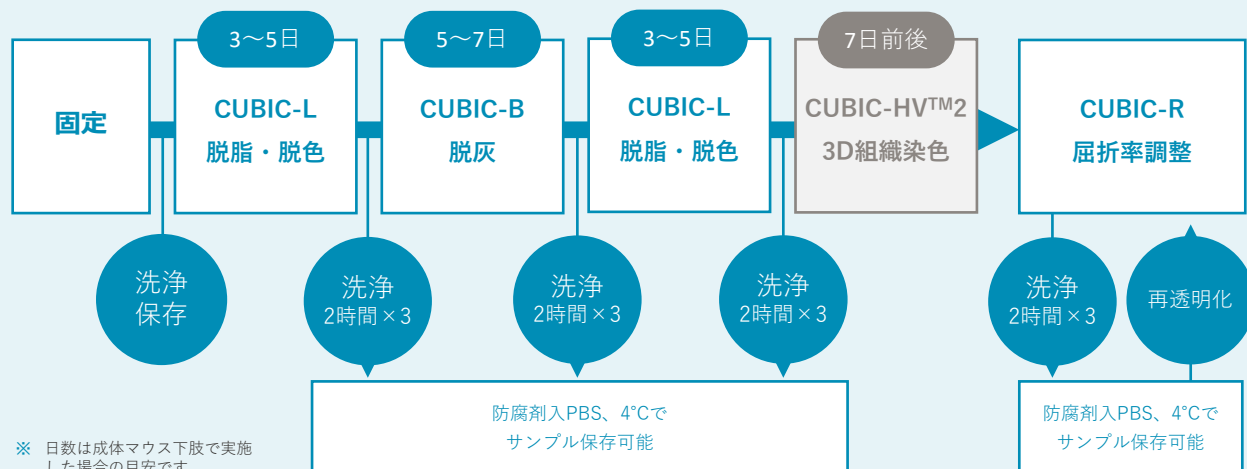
固定

3〜5日
CUBIC-L
脱脂・脱色

5〜7日
CUBIC-B
脱灰

3〜5日
CUBIC-L
脱脂・脱色

7日前後
CUBIC-HV™2
3D組織染色

CUBIC-R
屈折率調整

洗浄
保存

洗浄
2時間×3

洗浄
2時間×3

洗浄
2時間×3

洗浄
2時間×3

再透明化

防腐剤入PBS、4°Cで
サンプル保存可能

防腐剤入PBS、4°Cで
サンプル保存可能

※ 日数は成体マウス下肢で実施
した場合の目安です